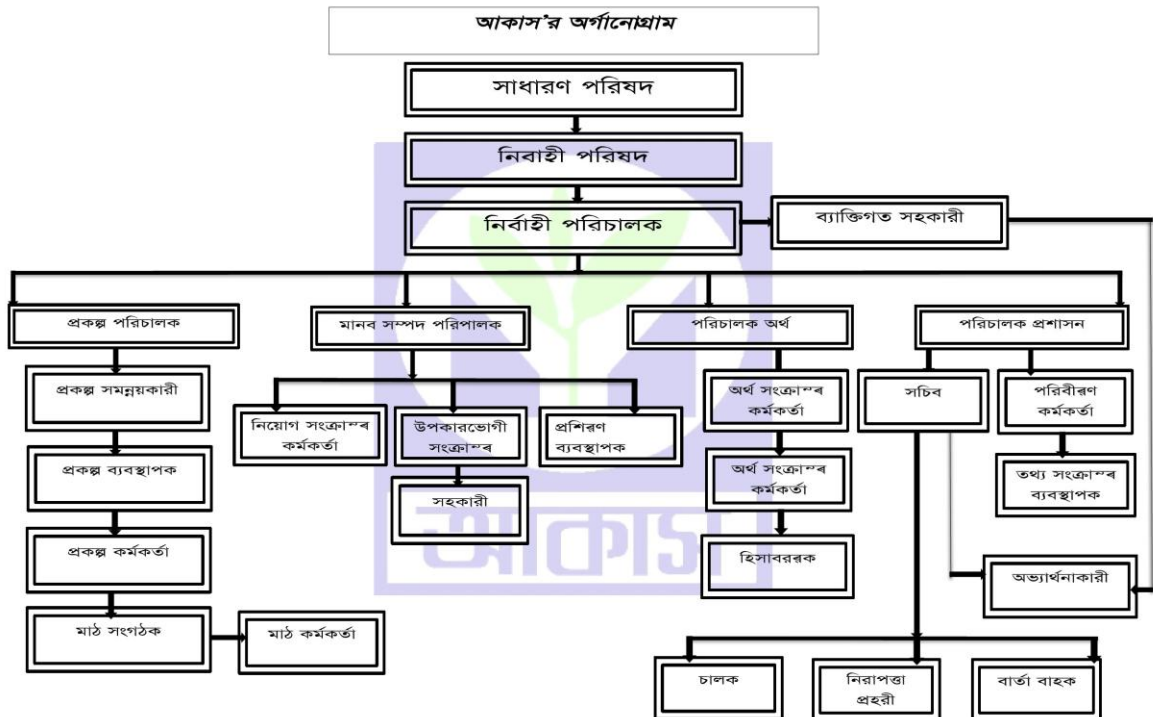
আকাস'ৰ অৰ্গানোগ্ৰাম

সাধাৰণ পৰিষদ

নিবাহী পৰিষদ

নিৰ্বাহী পৰিচালক

ব্যাক্তিগত সহকাৰী

প্ৰকল্প পৰিচালক

মানৱ সম্পদ পৰিপালক

পৰিচালক অৰ্থ

পৰিচালক প্ৰশাসন

প্ৰকল্প সমন্বয়কাৰী

প্ৰকল্প ব্যৱস্থাপক

প্ৰকল্প কৰ্মকৰ্তা

মাঠ সংগঠক

মাঠ কৰ্মকৰ্তা

নিয়োগ সংক্ৰান্ত কৰ্মকৰ্তা

উপকাৰভোগী সংক্ৰান্ত

সহকাৰী

প্ৰশিক্ষণ ব্যৱস্থাপক

অৰ্থ সংক্ৰান্ত কৰ্মকৰ্তা

অৰ্থ সংক্ৰান্ত কৰ্মকৰ্তা

হিসাবৰক্ষক

সচিব

পৰিবীক্ষণ কৰ্মকৰ্তা

তথ্য সংক্ৰান্ত ব্যৱস্থাপক

অভ্যাৰ্থনাকাৰী

চালক

নিৰাপত্তা প্ৰহৰী

বাৰ্তা বাহক

আকাস